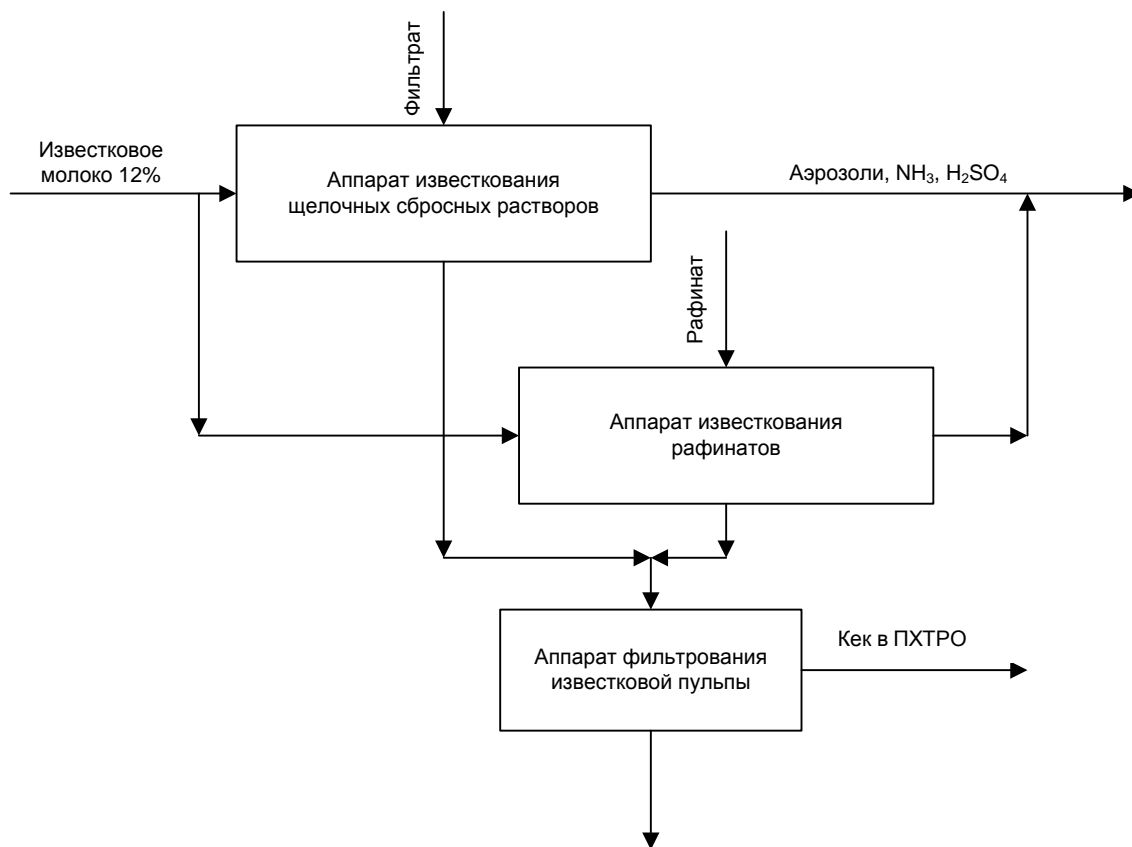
Фильтрат

Известковое молоко 12%

Аппарат известкования щелочных сбросных растворов

Аэрозоли, $NH_3$, $H_2SO_4$

Рафинат

Аппарат известкования рафинатов

Аппарат фильтрования известковой пульпы

Кек в ПХТРО